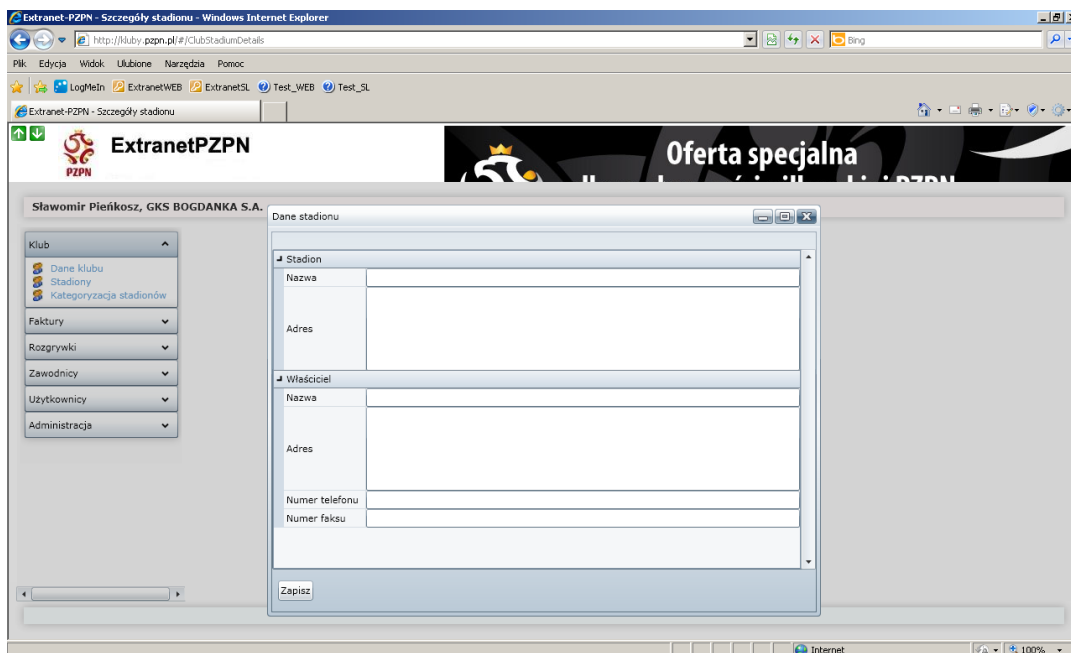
Extranet-PZPN - Szczegóły stadionu - Windows Internet Explorer

http://kluby.pzpn.pl/#/ClubStadiumDetails

Bing

Plik Edycja Widok Ulubione Narzędzia Pomoc

LogMeIn ExtranetWEB ExtranetSL Test_WEB Test_SL

Extranet-PZPN - Szczegóły stadionu

PZPN

ExtranetPZPN

Oferta specjalna

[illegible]

Sławomir Pieńkosz, GKS BOGDANKA S.A.

Klub

Dane klubu
Stadiony
Kategoryzacja stadionów

Faktury

Rozgrywki

Zawodnicy

Użytkownicy

Administracja

Dane stadionu

Stadion

| Nazwa | |
|---|---|
| Adres | |

Właściciel

| Nazwa | |
|---|---|
| Adres | |
| Numer telefonu | |
| Numer faksu | |

Zapisz

Internet

100%